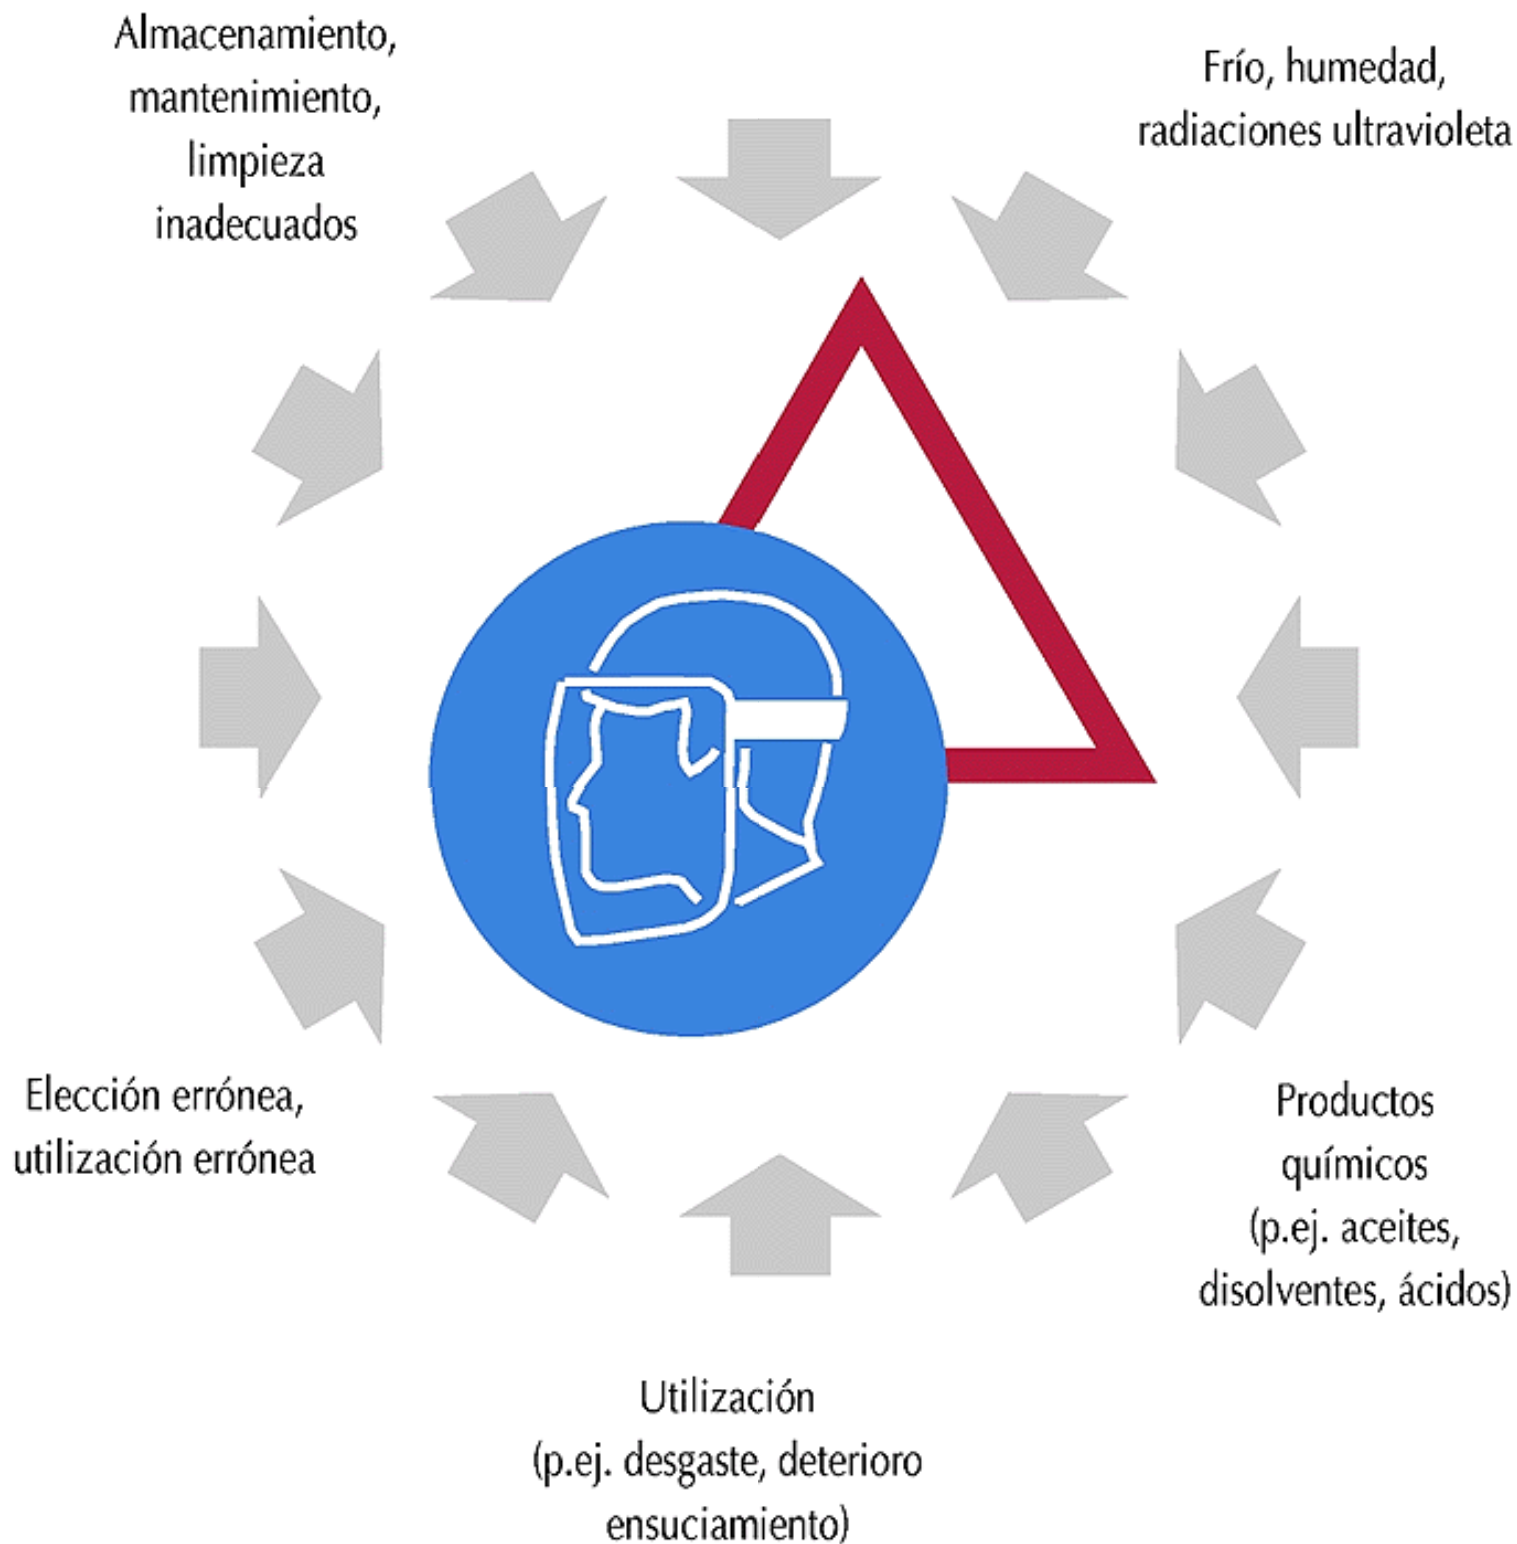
Almacenamiento, mantenimiento, limpieza inadecuados

Frío, humedad, radiaciones ultravioleta

Elección errónea, utilización errónea

Productos químicos (p.ej. aceites, disolventes, ácidos)

Utilización (p.ej. desgaste, deterioro ensuciamiento)